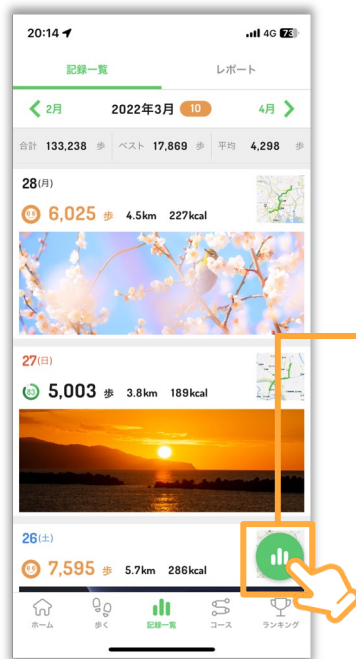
20:14
4G 73

記録一覧
レポート

2月
2022年3月
10
4月

合計 133,238 歩
ベスト 17,869 歩
平均 4,298 歩

28(月)
6,025 歩
4.5km
227kcal

27(日)
5,003 歩
3.8km
189kcal

26(土)
7,595 歩
5.7km
286kcal

ホーム
歩く
記録一覧
コース
ランキング